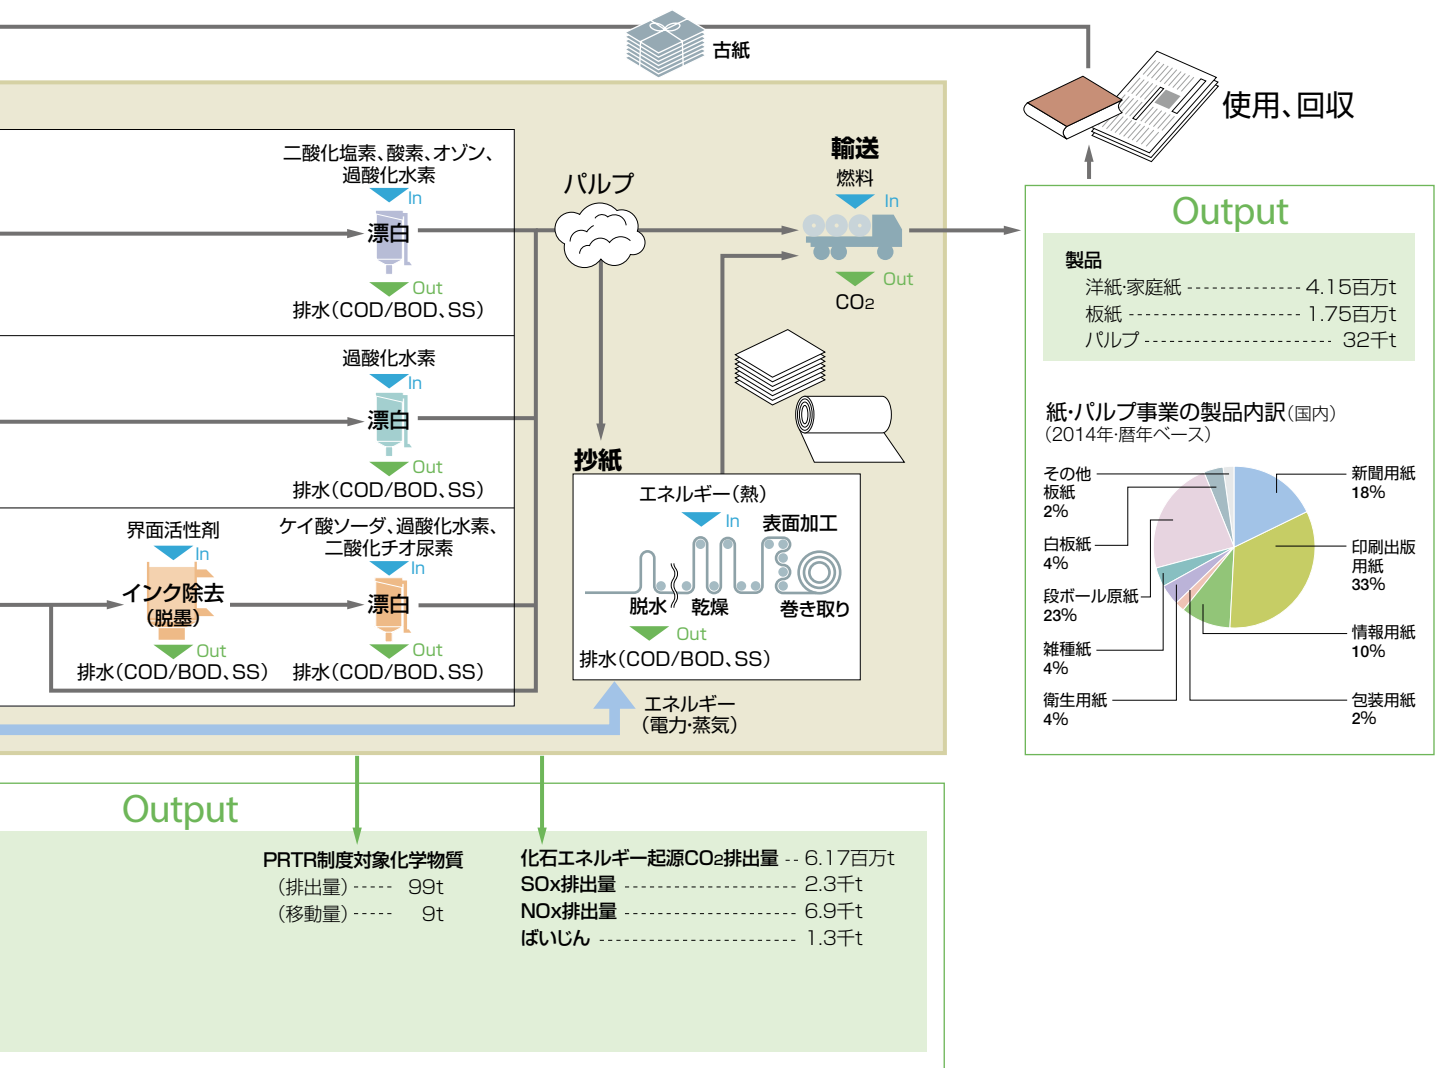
古紙

使用、回収

二酸化塩素、酸素、オゾン、過酸化水素
In
漂白
Out
排水(COD/BOD、SS)

過酸化水素
In
漂白
Out
排水(COD/BOD、SS)

界面活性剤
In
インク除去
(脱墨)
Out
排水(COD/BOD、SS)

ケイ酸ソーダ、過酸化水素、二酸化チオ尿素
In
漂白
Out
排水(COD/BOD、SS)

パルプ

輸送
燃料
In
Out
$CO_2$

抄紙
エネルギー(熱)
In
表面加工
脱水
乾燥
巻き取り
Out
排水(COD/BOD、SS)

エネルギー
(電力·蒸気)

Output
製品
洋紙·家庭紙 4.15百万t
板紙 1.75百万t
パルプ 32千t

紙·パルプ事業の製品内訳(国内)
(2014年·暦年ベース)
その他板紙 2%
白板紙 4%
段ボール原紙 23%
雑種紙 4%
衛生用紙 4%
新聞用紙 18%
印刷出版用紙 33%
情報用紙 10%
包装用紙 2%

Output
PRTR制度対象化学物質
(排出量) 99t
(移動量) 9t
化石エネルギー起源$CO_2$排出量 6.17百万t
SOx排出量 2.3千t
NOx排出量 6.9千t
ばいじん 1.3千t